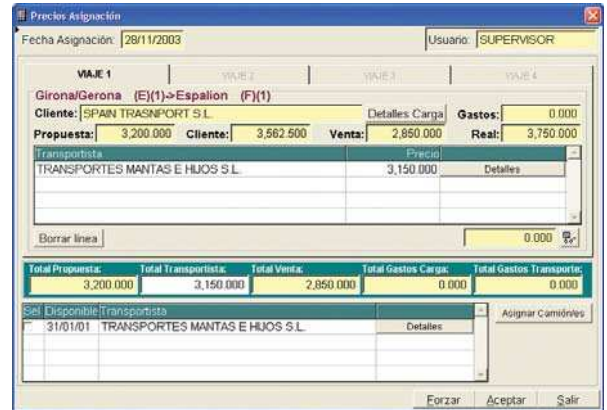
Precios Asignación

Fecha Asignación: 28/11/2003

Usuario: SUPERVISOR

VIAJE 1 | VIAJE 2 | VIAJE 3 | VIAJE 4

Girona/Gerona (E)(1)->Espalion (F)(1)

Cliente: SPAIN TRASNPORT S.L.

Detalles Carga

Gastos: 0.000

Propuesta: 3,200.000 Cliente: 3,562.500 Venta: 2,850.000 Real: 3,750.000

| Transportista | Precio | |
|---|---|---|
| TRANSPORTES MANTAS E HIJOS S.L. | 3,150.000 | Detalles |

Borrar linea

0.000

| Total Propuesta: | Total Transportista: | Total Venta: | Total Gastos Carga: | Total Gastos Transporte: |
|---|---|---|---|---|
| 3,200.000 | 3,150.000 | 2,850.000 | 0.000 | 0.000 |

| Sel | Disponible | Transportista | |
|---|---|---|---|
| | 31/01/01 | TRANSPORTES MANTAS E HIJOS S.L. | Detalles |

Asignar Camión/es

Forzar Aceptar Salir